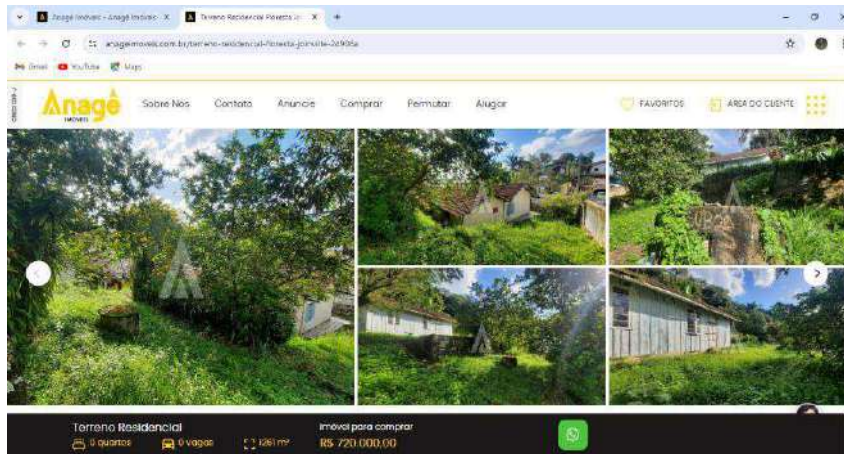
Anagê Imóveis - Anagê Imóveis ×
Terreno Residencial Floresta Jo ×
+

anageimoveis.com.br/terreno-residencial-floresta-joinville-2d906a

Gmail YouTube Maps

CRECI 838-J

Anagê IMÓVEIS

Sobre Nós Contato Anuncie Comprar Permutar Alugar

FAVORITOS ÁREA DO CLIENTE

Terreno Residencial
0 quartos 0 vagas 1261 m²

Imóvel para comprar
R$ 720.000,00